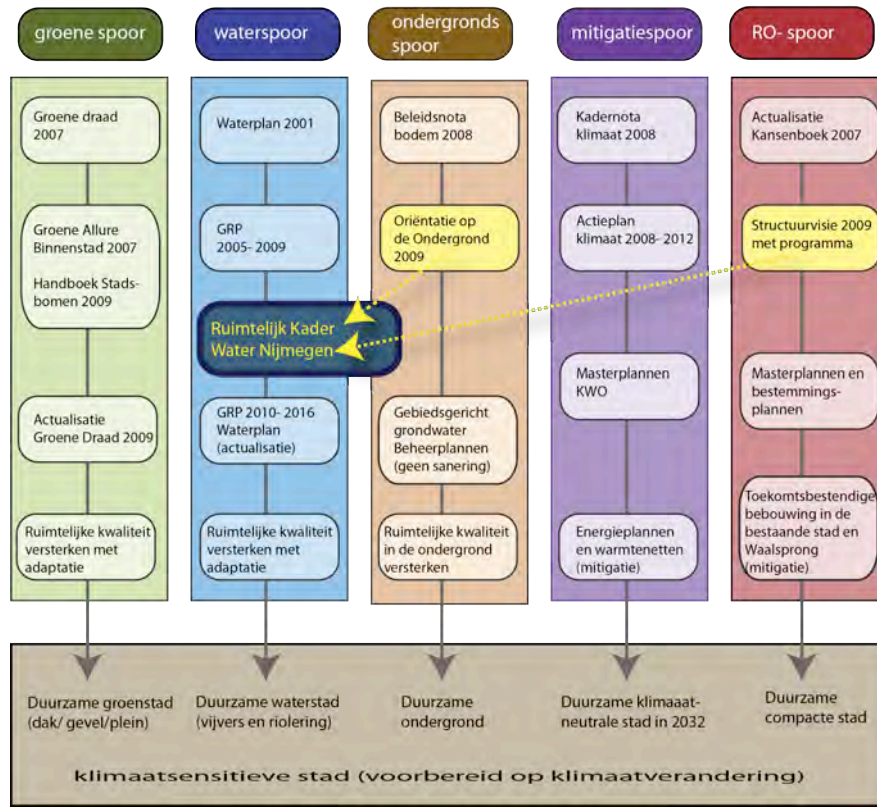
groene spoor

Groene draad 2007

Groene Allure Binnenstad 2007

Handboek Stadsbomen 2009

Actualisatie Groene Draad 2009

Ruimtelijke kwaliteit versterken met adaptatie

waterspoor

Waterplan 2001

GRP 2005- 2009

Ruimtelijk Kader Water Nijmegen

GRP 2010- 2016 Waterplan (actualisatie)

Ruimtelijke kwaliteit versterken met adaptatie

ondergronds spoor

Beleidsnota bodem 2008

Oriëntatie op de Ondergrond 2009

Gebiedsgericht grondwater Beheerplannen (geen sanering)

Ruimtelijke kwaliteit in de ondergrond versterken

mitigatiespoor

Kadernota klimaat 2008

Actieplan klimaat 2008- 2012

Masterplannen KWO

Energieplannen en warmtenetten (mitigatie)

RO- spoor

Actualisatie Kansenboek 2007

Structuurvisie 2009 met programma

Masterplannen en bestemmingsplannen

Toekomtsbestendige bebouwing in de bestaande stad en Waalsprong (mitigatie)

Duurzame groenstad (dak/ gevel/plein)

Duurzame waterstad (vijvers en riolering)

Duurzame ondergrond

Duurzame klimaatneutrale stad in 2032

Duurzame compacte stad

klimaatsensitieve stad (voorbereid op klimaatverandering)